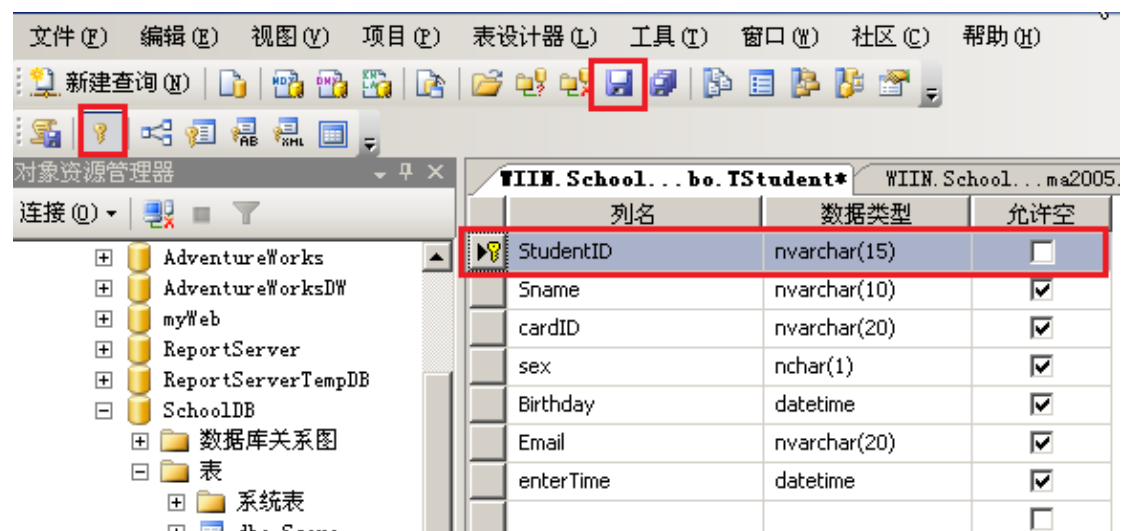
文件(F) 编辑(E) 视图(V) 项目(P) 表设计器(L) 工具(T) 窗口(W) 社区(C) 帮助(H)

新建查询(N)

对象资源管理器

连接(O)

AdventureWorks
AdventureWorksDW
myWeb
ReportServer
ReportServerTempDB
SchoolDB
数据库关系图
表
系统表
dbo.Score

WIIN.School...bo.TStudent* WIIN.School...ma2005.

| 列名 | 数据类型 | 允许空 |
|---|---|---|
| StudentID | nvarchar(15) | ☐ |
| Sname | nvarchar(10) | ☑ |
| cardID | nvarchar(20) | ☑ |
| sex | nchar(1) | ☑ |
| Birthday | datetime | ☑ |
| Email | nvarchar(20) | ☑ |
| enterTime | datetime | ☑ |
| | | ☐ |